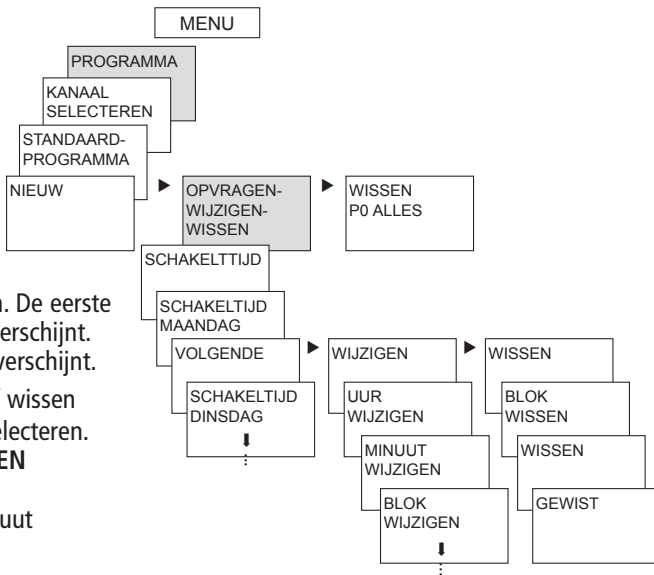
MENU

PROGRAMMA

KANAAL SELECTEREN

STANDAARD-PROGRAMMA

NIEUW

OPVRAGEN-WIJZIGEN-WISSEN

WISSEN P0 ALLES

SCHAKELTTIJD

SCHAKELTIJD MAANDAG

VOLGENDE

SCHAKELTIJD DINSDAG

WIJZIGEN

UUR WIJZIGEN

MINUUT WIJZIGEN

BLOK WIJZIGEN

WISSEN

BLOK WISSEN

WISSEN

GEWIST

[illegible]n. De eerste
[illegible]erschijnt.
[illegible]verschijnt.
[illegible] wissen
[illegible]electeren.
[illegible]EN
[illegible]uut